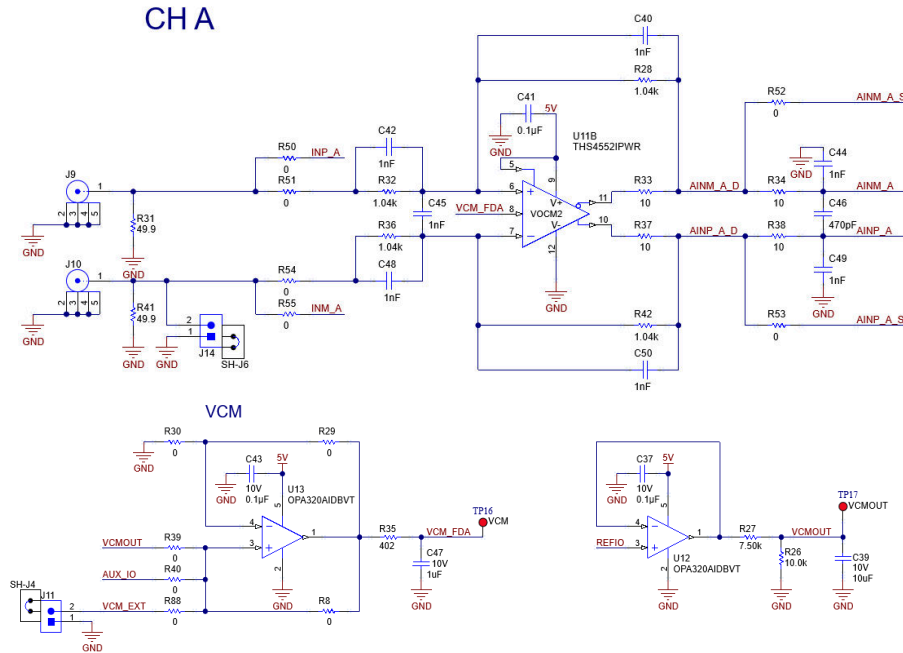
CH A

C40
1nF
R28
1.04k
C41
5V
0.1µF
GND
U11B
THS4552IPWR
R52
0
AINM_A_S
R50
INP_A
0
R51
0
C42
1nF
R32
1.04k
C44
GND
1nF
J9
1
2 3 4 5
R31
49.9
GND
C45
1nF
VCM_FDA
5
6
8
7
9
V+
VOCM2
V-
12
11
10
R33
10
AINM_A_D
R34
10
AINM_A
C46
470pF
R37
10
AINP_A_D
R38
10
AINP_A
R36
1.04k
J10
1
2 3 4 5
R41
49.9
GND
R54
0
C48
1nF
R55
INM_A
0
C49
1nF
GND
GND
2
1
J14
SH-J6
GND
GND
R42
1.04k
R53
0
AINP_A_S
C50
1nF

VCM
R30
0
GND
R29
0
C43
5V
GND
10V
0.1µF
U13
OPA320AIDBVT
4
3
5
1
2
GND
R35
402
VCM_FDA
TP16
VCM
C47
10V
1uF
GND
VCMOUT
R39
0
AUX_IO
R40
0
SH-J4
U11
2
1
VCM_EXT
R88
0
R8
0
GND

C37
5V
GND
10V
0.1µF
4
3
5
1
2
U12
OPA320AIDBVT
REFIO
GND
R27
7.50k
VCMOUT
R26
10.0k
GND
TP17
VCMOUT
C39
10V
10uF
GND